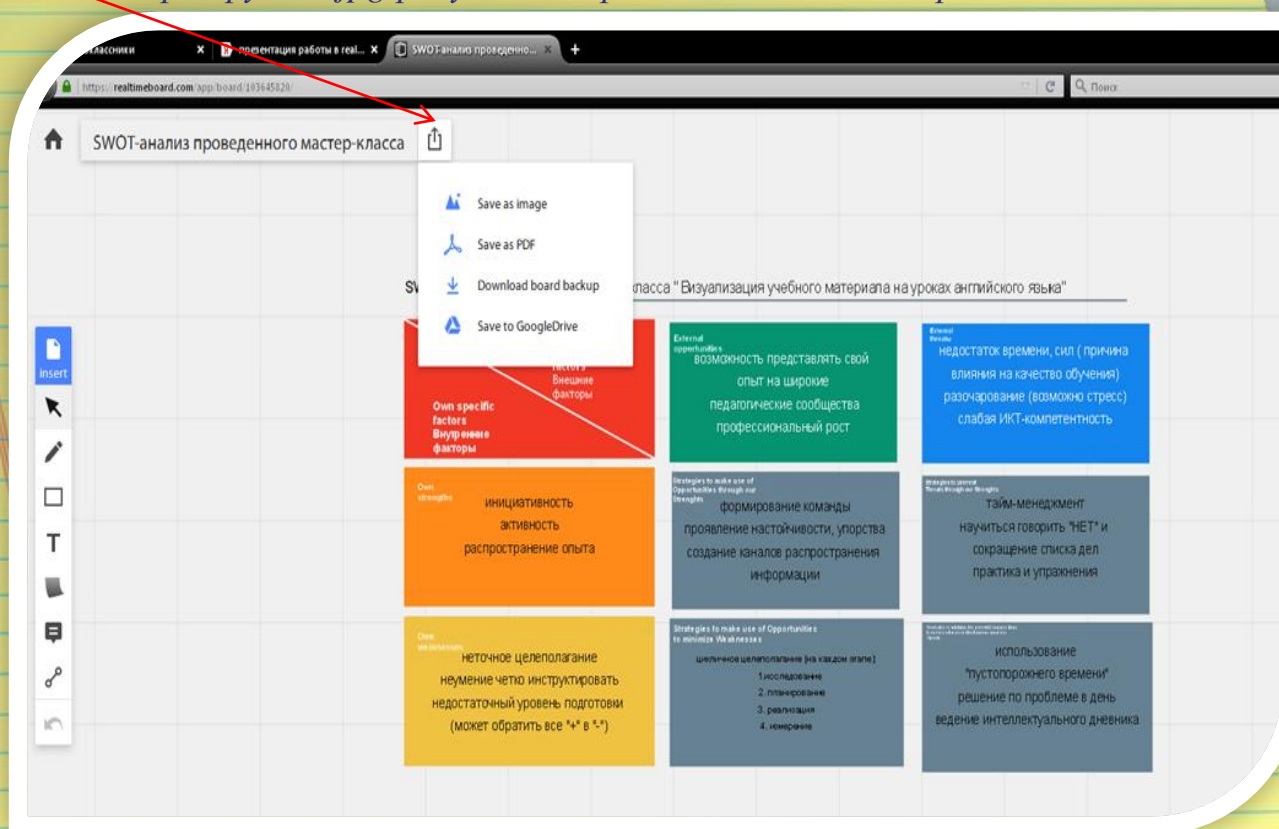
классники
презентация работы в real...
SWOT-анализ проведенно...
https://realtimeboard.com/app/board/103645820/
Поиск

SWOT-анализ проведенного мастер-класса

Save as image
Save as PDF
Download board backup
Save to GoogleDrive

SW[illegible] класса " Визуализация учебного материала на уроках английского языка"

insert

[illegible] factors Внешние факторы
Own specific factors Внутренние факторы

External opportunities
возможность представлять свой опыт на широкие педагогические сообщества
профессиональный рост

External threats
недостаток времени, сил ( причина влияния на качество обучения)
разочарование (возможно стресс)
слабая ИКТ-компетентность

Own strengths
инициативность
активность
распространение опыта

Strategies to make use of Opportunities through our Strengths
формирование команды
проявление настойчивости, упорства
создание каналов распространения информации

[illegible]
тайм-менеджмент
научиться говорить "НЕТ" и сокращение списка дел
практика и упражнения

Own weaknesses
неточное целеполагание
неумение четко инструктировать
недостаточный уровень подготовки (может обратить все "+" в "-")

Strategies to make use of Opportunities to minimize Weaknesses
целеполагание (на каждом этапе)
1.исследование
2. планирование
3. реализация
4. измерение

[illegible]
использование "пустопорожнего времени"
решение по проблеме в день
ведение интеллектуального дневника